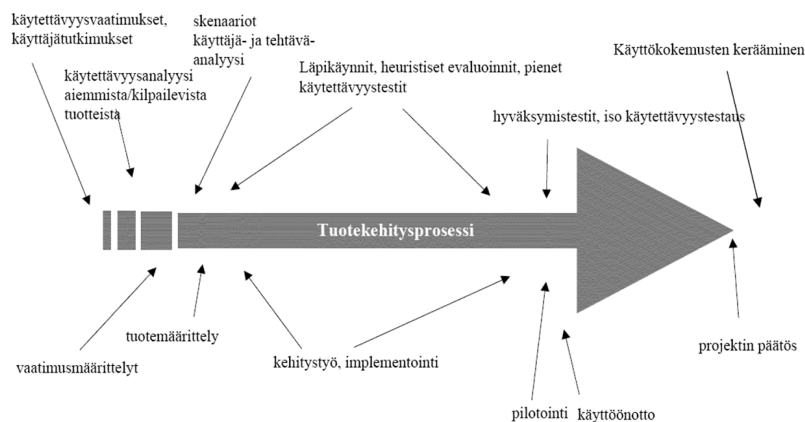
käytettävyysvaatimukset, käyttäjätutkimukset

käytettävyysanalyysi aiemmista/kilpailevista tuotteista

skenaariot käyttäjä- ja tehtäväanalyysi

Läpikäynnit, heuristiset evaluoinnit, pienet käytettävyystestit

hyväksymistestit, iso käytettävyystestaus

Käyttökokemusten kerääminen

Tuotekehitysprosessi

tuotemäärittely

vaatimusmäärittelyt

kehitystyö, implementointi

pilotointi

käyttöönotto

projektin päätös